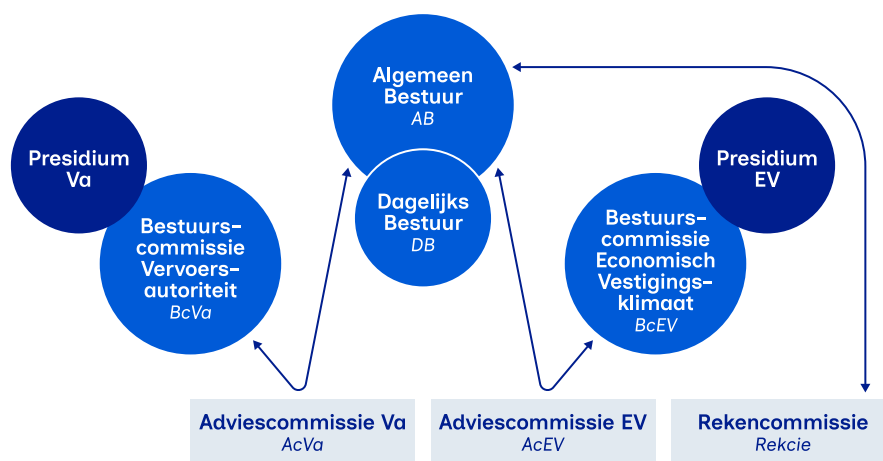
Presidium Va

Bestuurscommissie Vervoersautoriteit
BcVa

Algemeen Bestuur
AB

Dagelijks Bestuur
DB

Presidium EV

Bestuurscommissie Economisch Vestigingsklimaat
BcEV

Adviescommissie Va
AcVa

Adviescommissie EV
AcEV

Rekencommissie
Rekcie